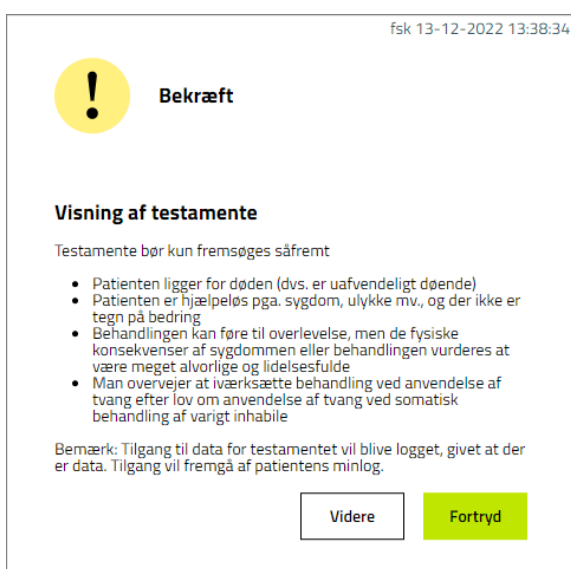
fsk 13-12-2022 13:38:34

!

Bekræft

Visning af testamente

Testamente bør kun fremsøges såfremt

- Patienten ligger for døden (dvs. er uafvendeligt døende)
- Patienten er hjælpeløs pga. sygdom, ulykke mv., og der ikke er tegn på bedring
- Behandlingen kan føre til overlevelse, men de fysiske konsekvenser af sygdommen eller behandlingen vurderes at være meget alvorlige og lidelsesfulde
- Man overvejer at iværksætte behandling ved anvendelse af tvang efter lov om anvendelse af tvang ved somatisk behandling af varigt inhabile

Bemærk: Tilgang til data for testamentet vil blive logget, givet at der er data. Tilgang vil fremgå af patientens minlog.

Videre

Fortryd